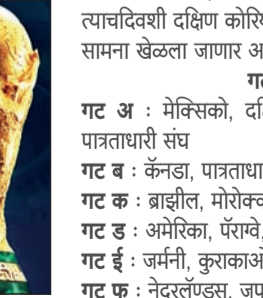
त्याचदिवशी दक्षिण कोरि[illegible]
सामना खेळला जाणार अ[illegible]

गट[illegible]

गट अ : मेक्सिको, द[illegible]
पात्रताधारी संघ

गट ब : कॅनडा, पात्रताधा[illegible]

गट क : ब्राझील, मोरोक्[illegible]

गट ड : अमेरिका, पॅराग्वे,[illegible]

गट ई : जर्मनी, कुराकाओ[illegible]

गट फ : नेदरलँड्स, जप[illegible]